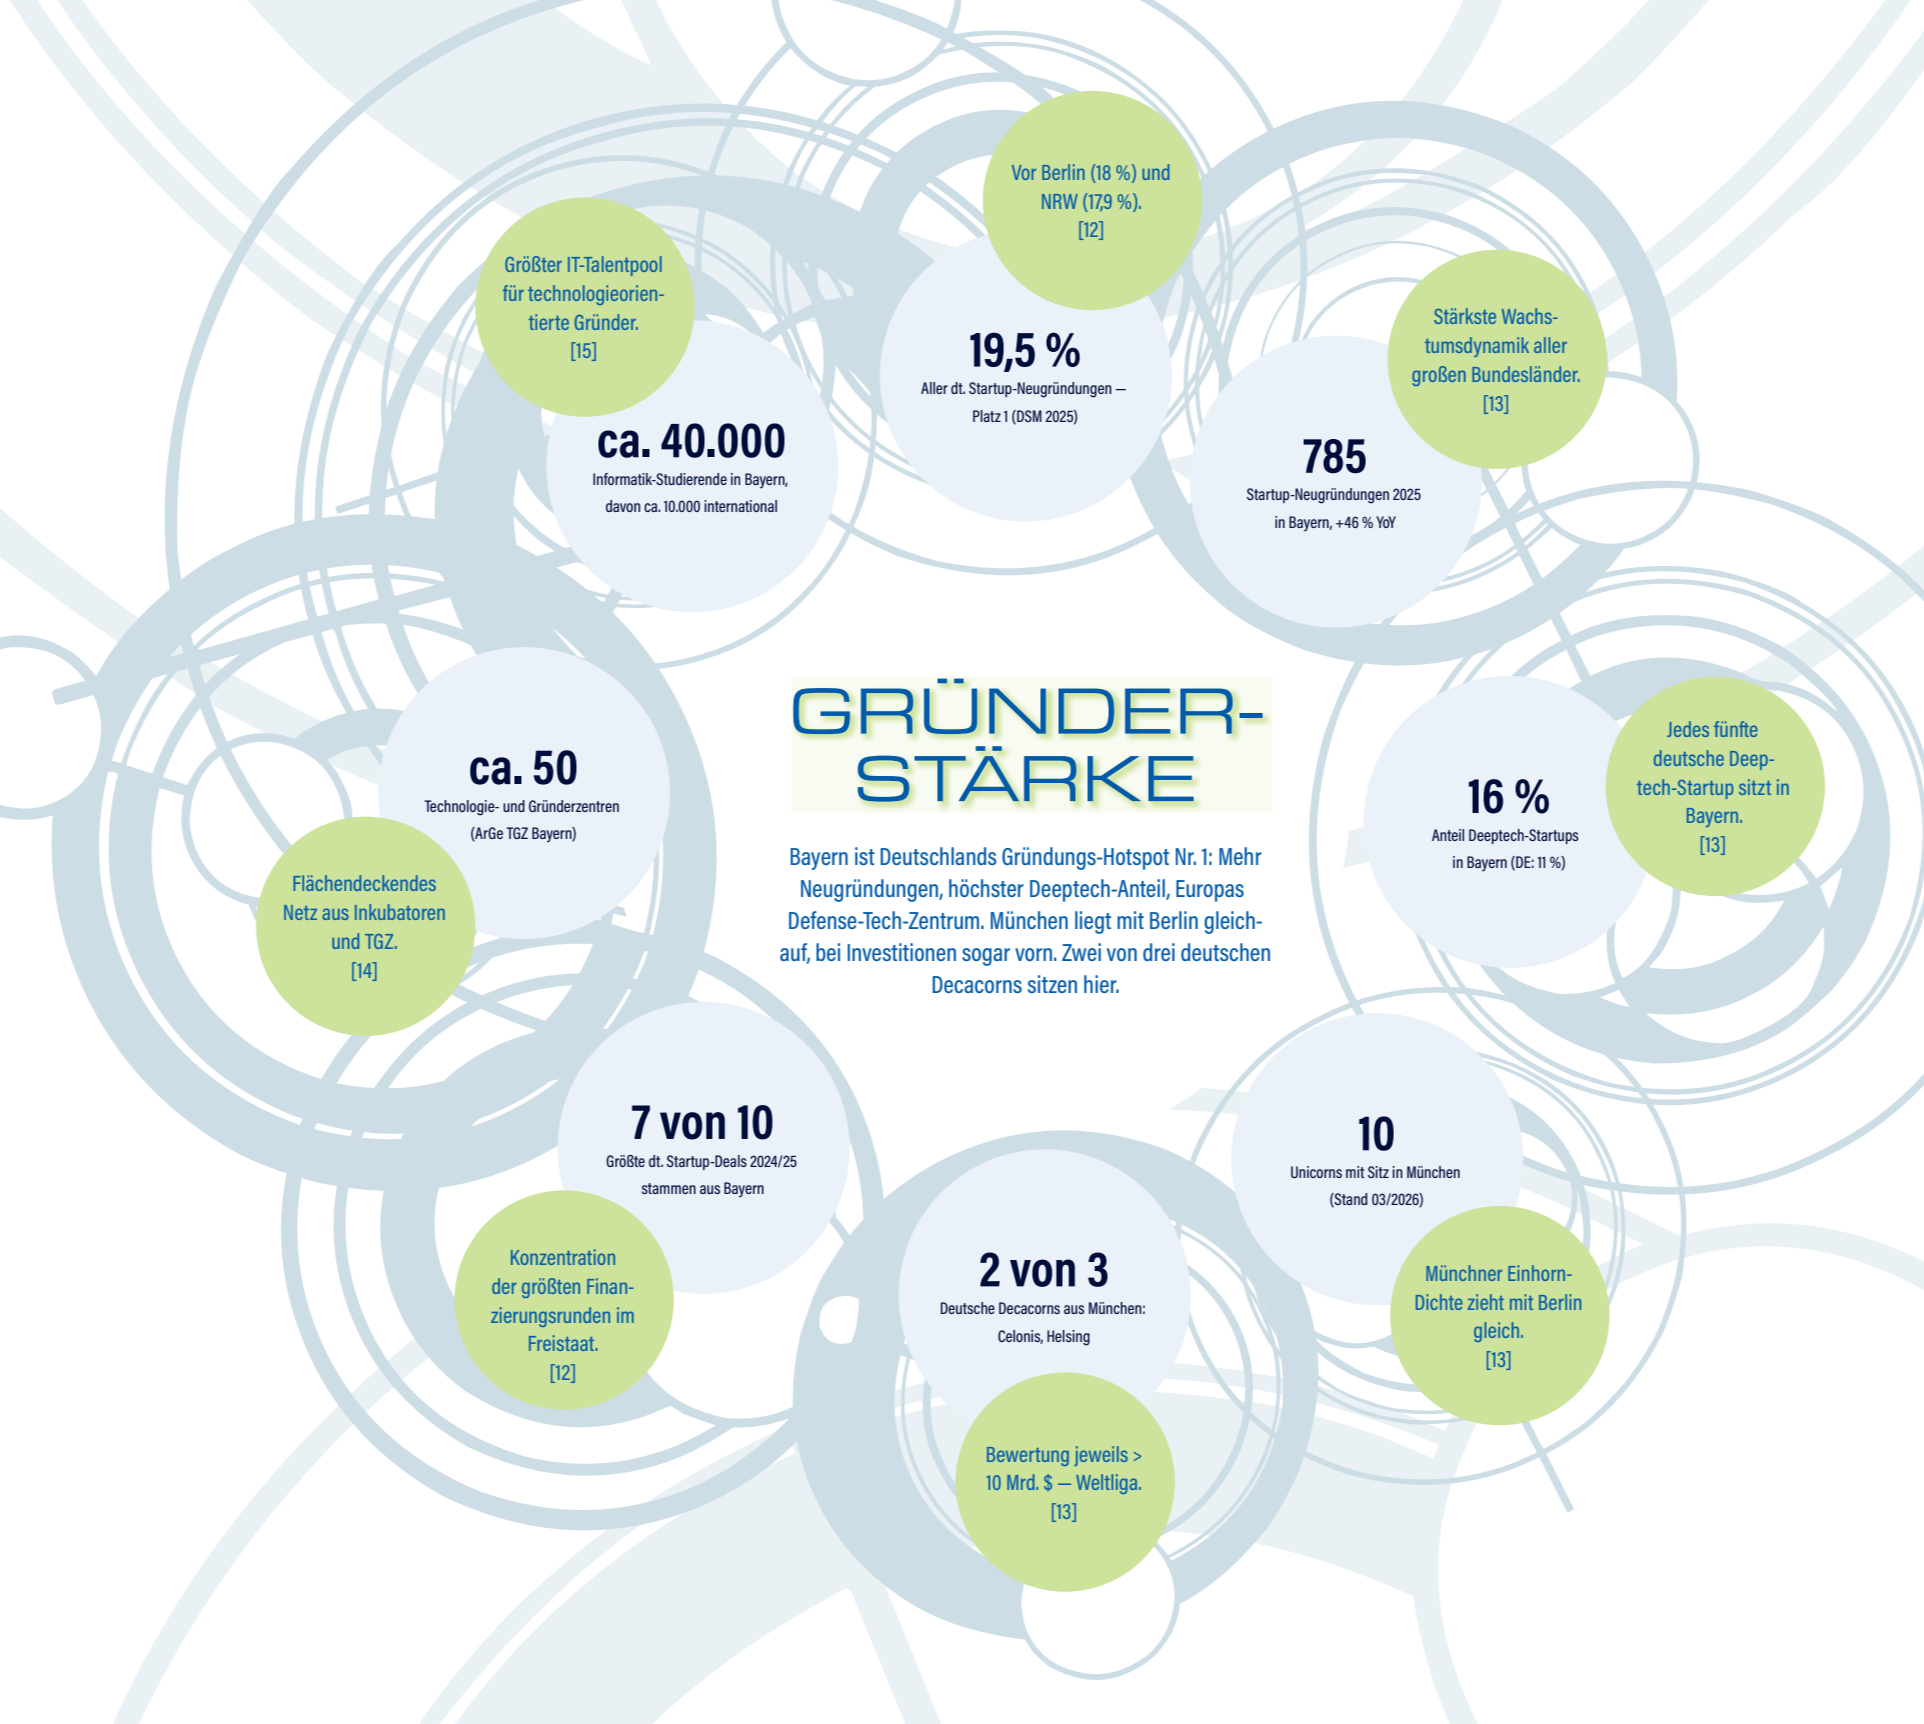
GRÜNDER-STÄRKE

Bayern ist Deutschlands Gründungs-Hotspot Nr. 1: Mehr Neugründungen, höchster Deeptech-Anteil, Europas Defense-Tech-Zentrum. München liegt mit Berlin gleichauf, bei Investitionen sogar vorn. Zwei von drei deutschen Decacorns sitzen hier.

19,5 %
Aller dt. Startup-Neugründungen — Platz 1 (DSM 2025)

Vor Berlin (18 %) und NRW (17,9 %).
[12]

785
Startup-Neugründungen 2025 in Bayern, +46 % YoY

Stärkste Wachstumsdynamik aller großen Bundesländer.
[13]

16 %
Anteil Deeptech-Startups in Bayern (DE: 11 %)

Jedes fünfte deutsche Deeptech-Startup sitzt in Bayern.
[13]

10
Unicorns mit Sitz in München (Stand 03/2026)

Münchner Einhorn-Dichte zieht mit Berlin gleich.
[13]

2 von 3
Deutsche Decacorns aus München: Celonis, Helsing

Bewertung jeweils > 10 Mrd. $ — Weltliga.
[13]

7 von 10
Größte dt. Startup-Deals 2024/25 stammen aus Bayern

Konzentration der größten Finanzierungsrunden im Freistaat.
[12]

ca. 50
Technologie- und Gründerzentren (ArGe TGZ Bayern)

Flächendeckendes Netz aus Inkubatoren und TGZ.
[14]

ca. 40.000
Informatik-Studierende in Bayern, davon ca. 10.000 international

Größter IT-Talentpool für technologieorientierte Gründer.
[15]